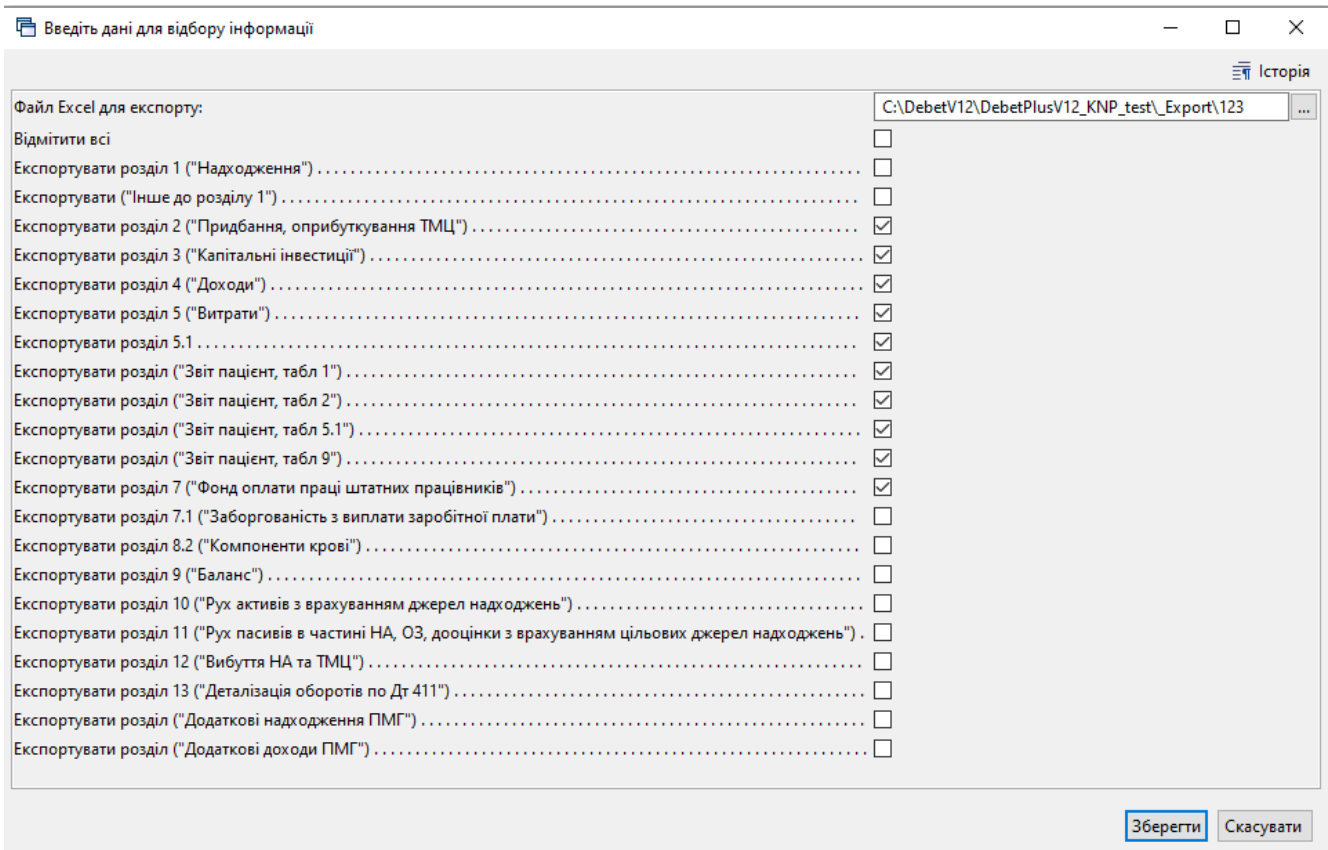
Введіть дані для відбору інформації

Історія

Файл Excel для експорту: C:\DebetV12\DebetPlusV12_KNP_test\_Export\123 ...

Відмітити всі

Експортувати розділ 1 ("Надходження")

Експортувати ("Інше до розділу 1")

Експортувати розділ 2 ("Придбання, оприбуткування ТМЦ")

Експортувати розділ 3 ("Капітальні інвестиції")

Експортувати розділ 4 ("Доходи")

Експортувати розділ 5 ("Витрати")

Експортувати розділ 5.1

Експортувати розділ ("Звіт пацієнт, табл 1")

Експортувати розділ ("Звіт пацієнт, табл 2")

Експортувати розділ ("Звіт пацієнт, табл 5.1")

Експортувати розділ ("Звіт пацієнт, табл 9")

Експортувати розділ 7 ("Фонд оплати праці штатних працівників")

Експортувати розділ 7.1 ("Заборгованість з виплати заробітної плати")

Експортувати розділ 8.2 ("Компоненти крові")

Експортувати розділ 9 ("Баланс")

Експортувати розділ 10 ("Рух активів з врахуванням джерел надходжень")

Експортувати розділ 11 ("Рух пасивів в частині НА, ОЗ, дооцінки з врахуванням цільових джерел надходжень")

Експортувати розділ 12 ("Вибуття НА та ТМЦ")

Експортувати розділ 13 ("Деталізація оборотів по Дт 411")

Експортувати розділ ("Додаткові надходження ПМГ")

Експортувати розділ ("Додаткові доходи ПМГ")

Зберегти Скасувати